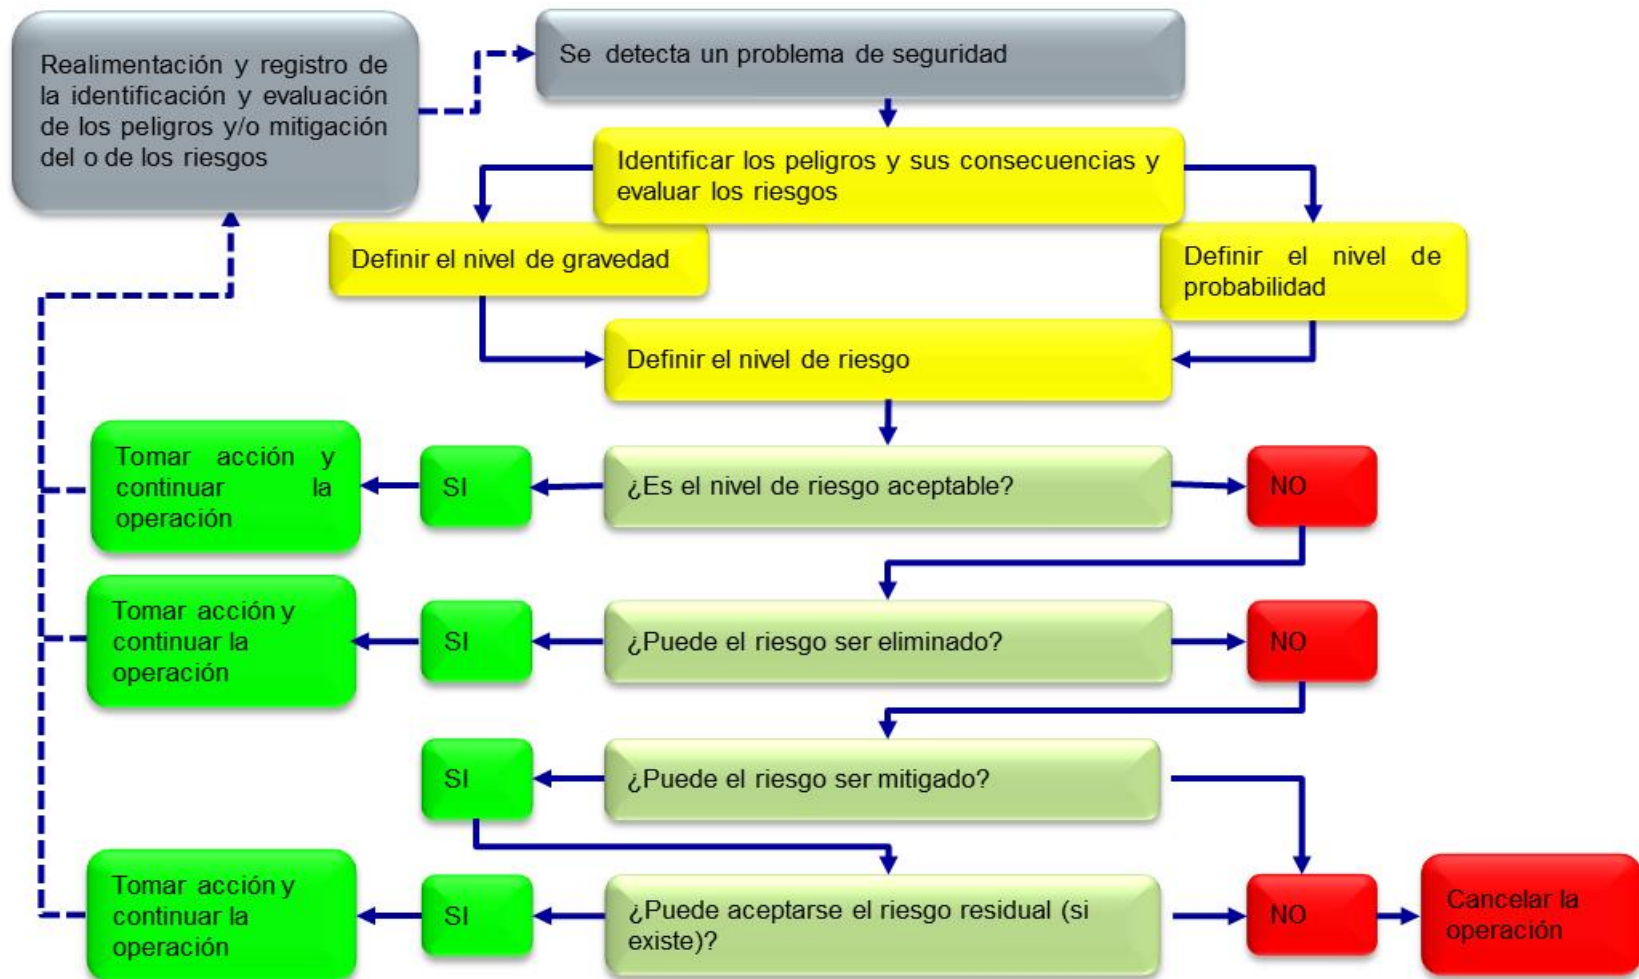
Realimentación y registro de la identificación y evaluación de los peligros y/o mitigación del o de los riesgos

Se detecta un problema de seguridad

Identificar los peligros y sus consecuencias y evaluar los riesgos

Definir el nivel de gravedad

Definir el nivel de probabilidad

Definir el nivel de riesgo

Tomar acción y continuar la operación

SI

¿Es el nivel de riesgo aceptable?

NO

Tomar acción y continuar la operación

SI

¿Puede el riesgo ser eliminado?

NO

SI

¿Puede el riesgo ser mitigado?

Tomar acción y continuar la operación

SI

¿Puede aceptarse el riesgo residual (si existe)?

NO

Cancelar la operación